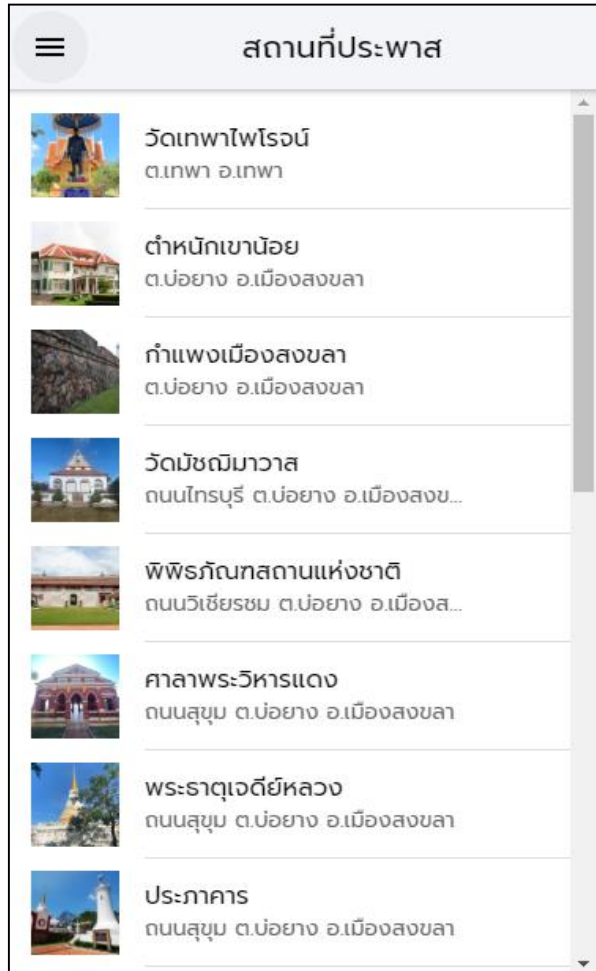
สถานที่ประพาส

วัดเทพาไพโรจน์
ต.เทพา อ.เทพา

ตำหนักเขาน้อย
ต.บ่อยาง อ.เมืองสงขลา

กำแพงเมืองสงขลา
ต.บ่อยาง อ.เมืองสงขลา

วัดมัชฌิมาวาส
ถนนไทรบุรี ต.บ่อยาง อ.เมืองสงข...

พิพิธภัณฑสถานแห่งชาติ
ถนนวิเชียรชม ต.บ่อยาง อ.เมืองส...

ศาลาพระวิหารแดง
ถนนสุขุม ต.บ่อยาง อ.เมืองสงขลา

พระธาตุเจดีย์หลวง
ถนนสุขุม ต.บ่อยาง อ.เมืองสงขลา

ประภาคาร
ถนนสุขุม ต.บ่อยาง อ.เมืองสงขลา